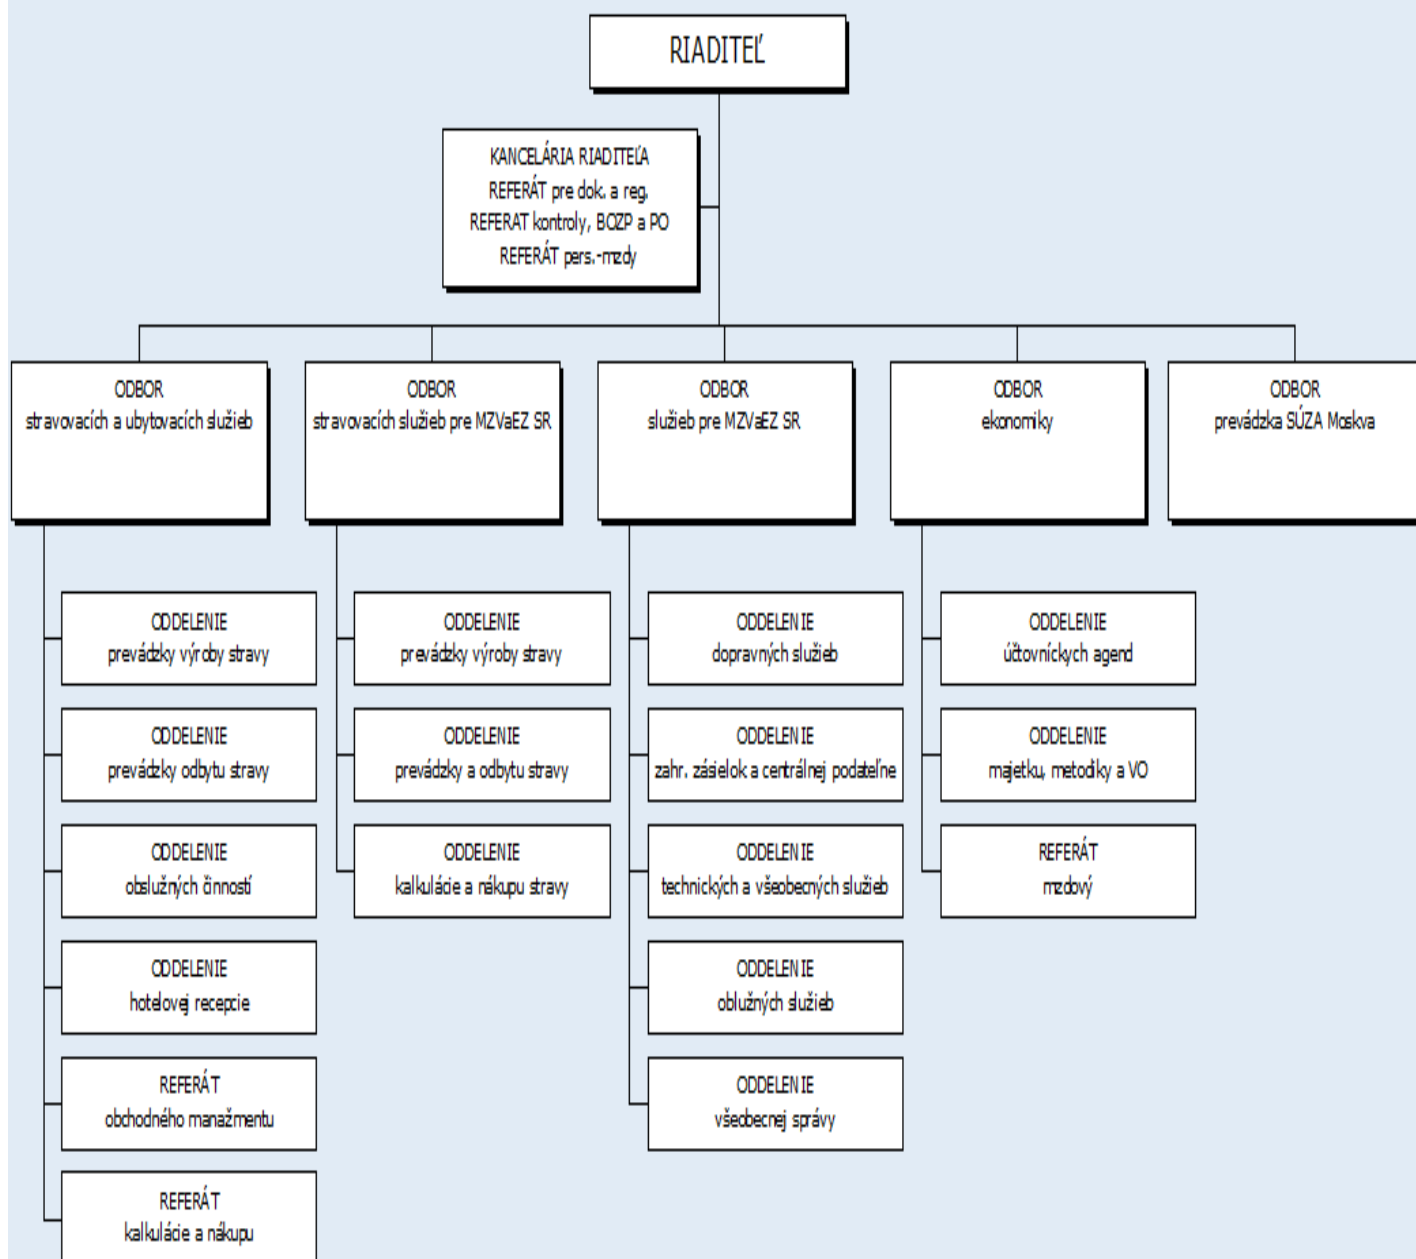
RIADITEĽ

KANCELÁRIA RIADITEĽA
REFERÁT pre dok. a reg.
REFERAT kontroly, BOZP a PO
REFERÁT pers.-mzdy

ODBOR
stravovacích a ubytovacích služieb

ODBOR
stravovacích služieb pre MZVaEZ SR

ODBOR
služieb pre MZVaEZ SR

ODBOR
ekonomiky

ODBOR
prevádzka SÚZA Moskva

ODDELENIE
prevádzky výroby stravy

ODDELENIE
prevádzky odbytu stravy

ODDELENIE
obslužných činností

ODDELENIE
hotelovej recepcie

REFERÁT
obchodného manažmentu

REFERÁT
kalkulácie a nákupu

ODDELENIE
prevádzky výroby stravy

ODDELENIE
prevádzky a odbytu stravy

ODDELENIE
kalkulácie a nákupu stravy

ODDELENIE
dopravných služieb

ODDELENIE
zahr. zásielok a centrálnej podateľne

ODDELENIE
technických a všeobecných služieb

ODDELENIE
oblužných služieb

ODDELENIE
všeobecnej správy

ODDELENIE
účtovníckych agend

ODDELENIE
majetku, metodiky a VO

REFERÁT
mzdový